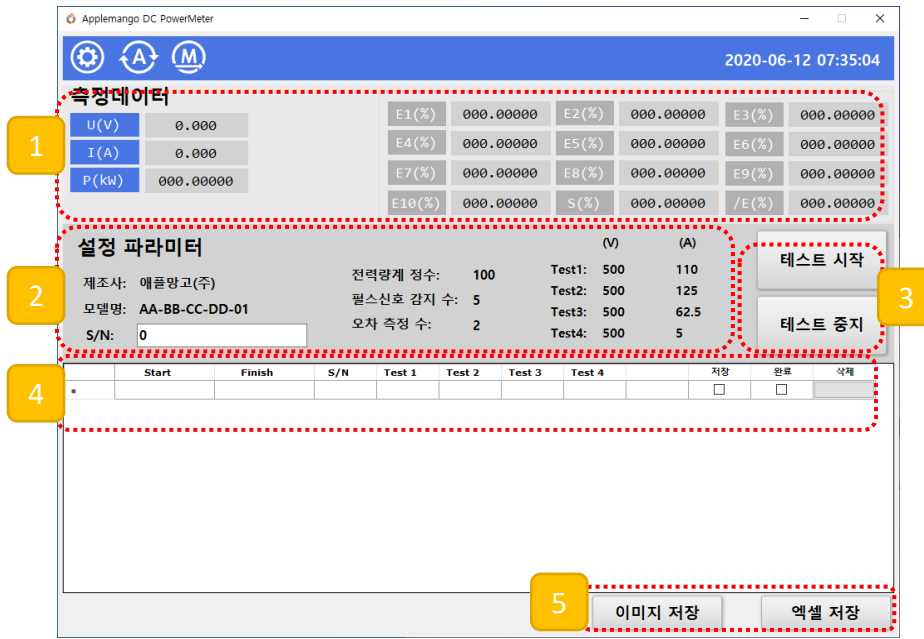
Applemango DC PowerMeter

2020-06-12 07:35:04

측정데이터

1

| U(V) | 0.000 |
|---|---|
| I(A) | 0.000 |
| P(kW) | 000.00000 |

| E1(%) | 000.00000 | E2(%) | 000.00000 | E3(%) | 000.00000 |
|---|---|---|---|---|---|
| E4(%) | 000.00000 | E5(%) | 000.00000 | E6(%) | 000.00000 |
| E7(%) | 000.00000 | E8(%) | 000.00000 | E9(%) | 000.00000 |
| E10(%) | 000.00000 | S(%) | 000.00000 | /E(%) | 000.00000 |

2

설정 파라미터

제조사: 애플망고(주)
모델명: AA-BB-CC-DD-01
S/N: 0

전력량계 정수: 100
펄스신호 감지 수: 5
오차 측정 수: 2

| | (V) | (A) |
|---|---|---|
| Test1: | 500 | 110 |
| Test2: | 500 | 125 |
| Test3: | 500 | 62.5 |
| Test4: | 500 | 5 |

테스트 시작

3

테스트 중지

4

| | Start | Finish | S/N | Test 1 | Test 2 | Test 3 | Test 4 | | 저장 | 완료 | 삭제 |
|---|---|---|---|---|---|---|---|---|---|---|---|
| * | | | | | | | | | ☐ | ☐ | |

5

이미지 저장

엑셀 저장